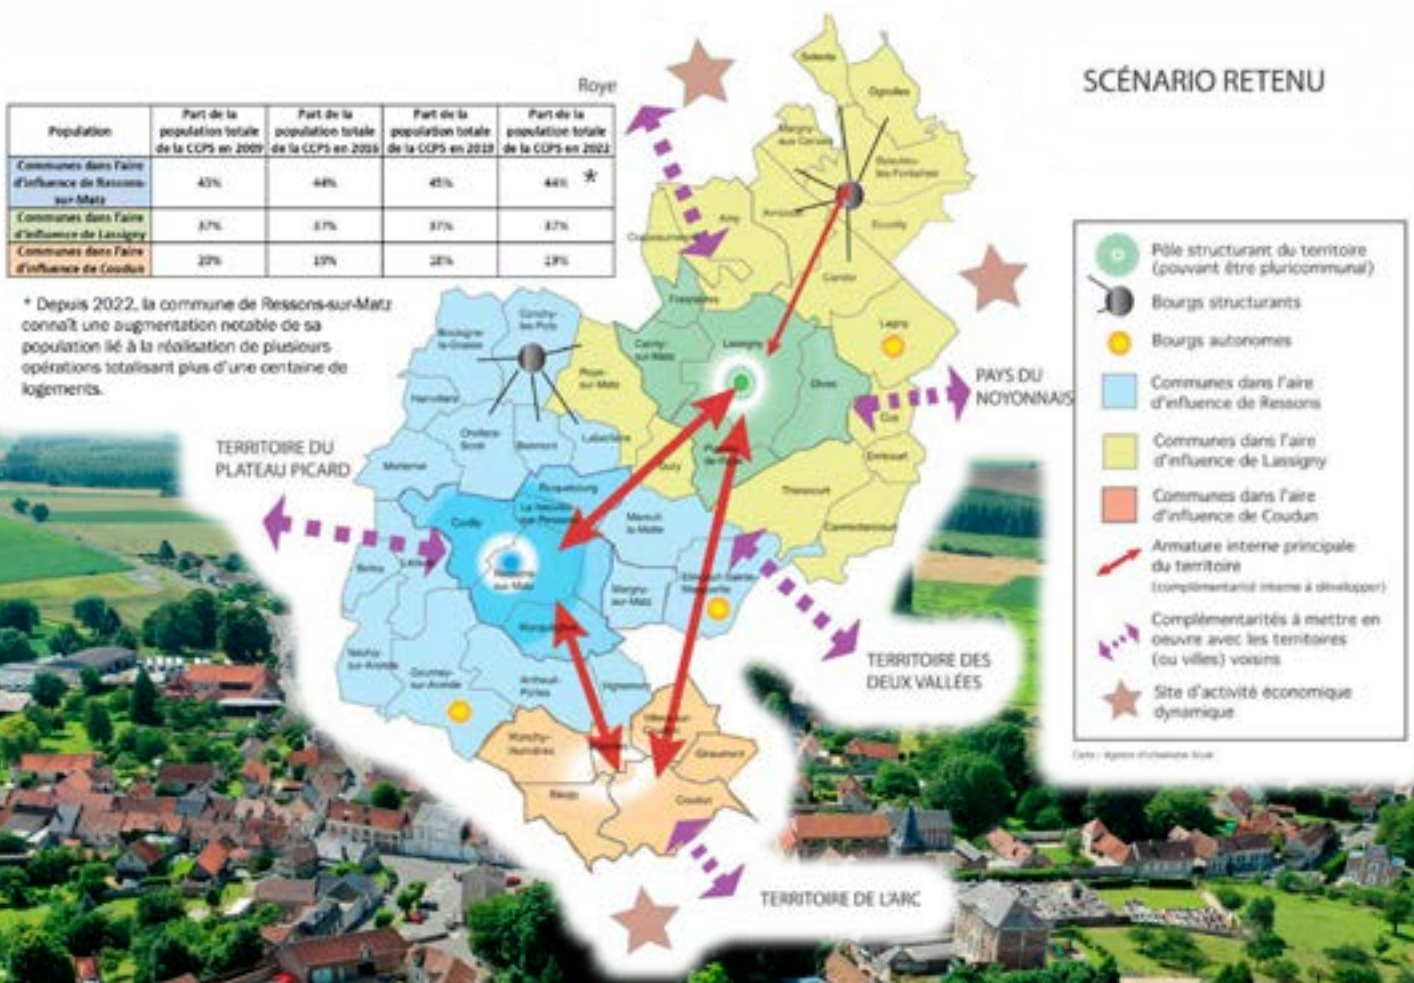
SCÉNARIO RETENU

| Population | Part de la population totale de la CCPS en 2009 | Part de la population totale de la CCPS en 2016 | Part de la population totale de la CCPS en 2019 | Part de la population totale de la CCPS en 2022 |
|---|---|---|---|---|
| Communes dans l'aire d'influence de Ressons-sur-Matz | 43% | 44% | 45% | 44% * |
| Communes dans l'aire d'influence de Lassigny | 37% | 37% | 37% | 37% |
| Communes dans l'aire d'influence de Coudun | 20% | 19% | 18% | 19% |

* Depuis 2022, la commune de Ressons-sur-Matz connaît une augmentation notable de sa population lié à la réalisation de plusieurs opérations totalisant plus d'une centaine de logements.

Roye

TERRITOIRE DU PLATEAU PICARD

PAYS DU NOYONNAIS

TERRITOIRE DES DEUX VALLÉES

TERRITOIRE DE L'ARC

Pôle structurant du territoire (pouvant être pluricommunal)
Bourgs structurants
Bourgs autonomes
Communes dans l'aire d'influence de Ressons
Communes dans l'aire d'influence de Lassigny
Communes dans l'aire d'influence de Coudun
Armature interne principale du territoire (complémentarité interne à développer)
Complémentarités à mettre en oeuvre avec les territoires (ou villes) voisins
Site d'activité économique dynamique

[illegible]

Solente, Ognolles, Margny-aux-Cerises, Beaulieu-les-Fontaines, Avricourt, Ecuvilly, Amy, Candor, Crapeaumesnil, Fresnières, Lagny, Lassigny, Canny-sur-Matz, Dives, Conchy-les-Pots, Boulogne-la-Grasse, Roye-sur-Matz, Cuy, Hainvillers, Orvillers-Sorel, Biermont, Laberlière, Plessis-de-Roye, Gury, Evricourt, Thiescourt, Mortemer, Ricquebourg, La Neuville-sur-Ressons, Cuvilly, Mareuil-la-Motte, Cannectancourt, Lataule, Ressons-sur-Matz, Belloy, Elincourt-Sainte-Marguerite, Margny-sur-Matz, Marqueglise, Neufvy-sur-Aronde, Gournay-sur-Aronde, Antheuil-Portes, Vignemont, Monchy-Humières, Villers-sur-Coudun, Braisnes, Giraumont, Baugy, Coudun